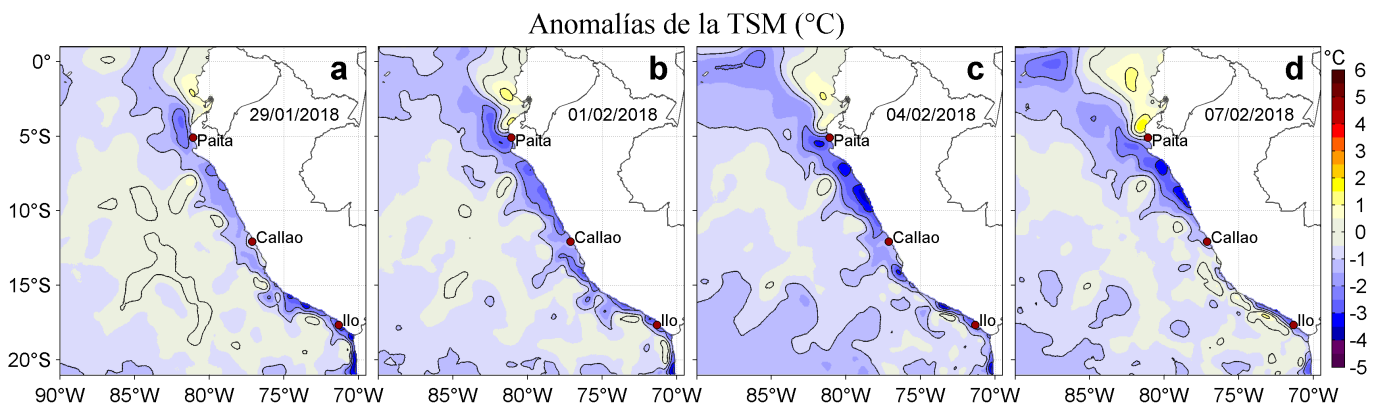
Anomalías de la TSM (°C)

a
29/01/2018
Paita
Callao
Ilo

b
01/02/2018
Paita
Callao
Ilo

c
04/02/2018
Paita
Callao
Ilo

d
07/02/2018
Paita
Callao
Ilo

0°
5°S
10°S
15°S
20°S

90°W 85°W 80°W 75°W 70°W
85°W 80°W 75°W 70°W
85°W 80°W 75°W 70°W
85°W 80°W 75°W 70°W

°C
6
5
4
3
2
1
0
-1
-2
-3
-4
-5